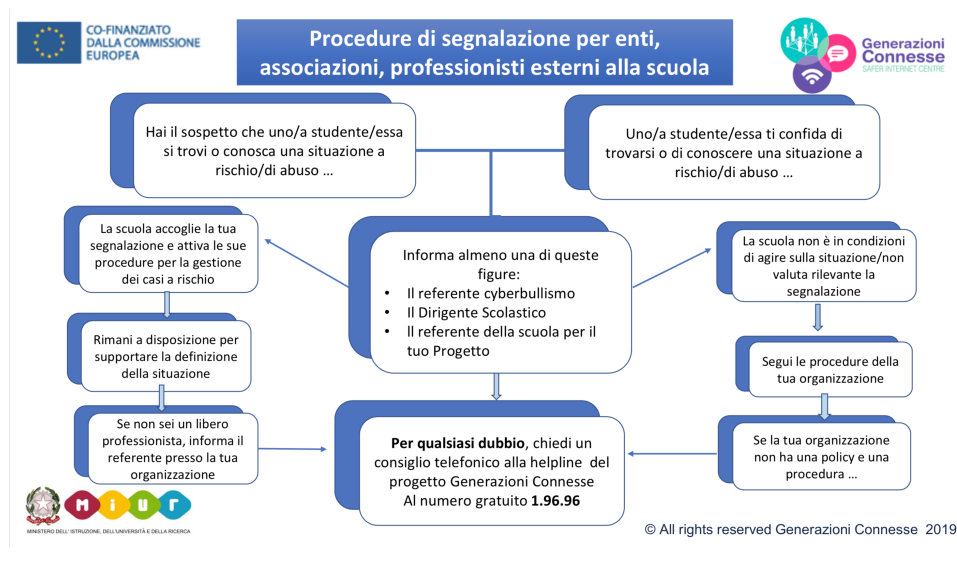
CO-FINANZIATO DALLA COMMISSIONE EUROPEA

Procedure di segnalazione per enti, associazioni, professionisti esterni alla scuola

Generazioni Connesse
SAFER INTERNET CENTRE

Hai il sospetto che uno/a studente/essa si trovi o conosca una situazione a rischio/di abuso …

Uno/a studente/essa ti confida di trovarsi o di conoscere una situazione a rischio/di abuso …

La scuola accoglie la tua segnalazione e attiva le sue procedure per la gestione dei casi a rischio

Informa almeno una di queste figure:
- Il referente cyberbullismo
- Il Dirigente Scolastico
- Il referente della scuola per il tuo Progetto

La scuola non è in condizioni di agire sulla situazione/non valuta rilevante la segnalazione

Rimani a disposizione per supportare la definizione della situazione

Segui le procedure della tua organizzazione

Se non sei un libero professionista, informa il referente presso la tua organizzazione

**Per qualsiasi dubbio**, chiedi un consiglio telefonico alla helpline del progetto Generazioni Connesse Al numero gratuito **1.96.96**

Se la tua organizzazione non ha una policy e una procedura …

MIUR
MINISTERO DELL'ISTRUZIONE, DELL'UNIVERSITÀ E DELLA RICERCA

© All rights reserved Generazioni Connesse 2019